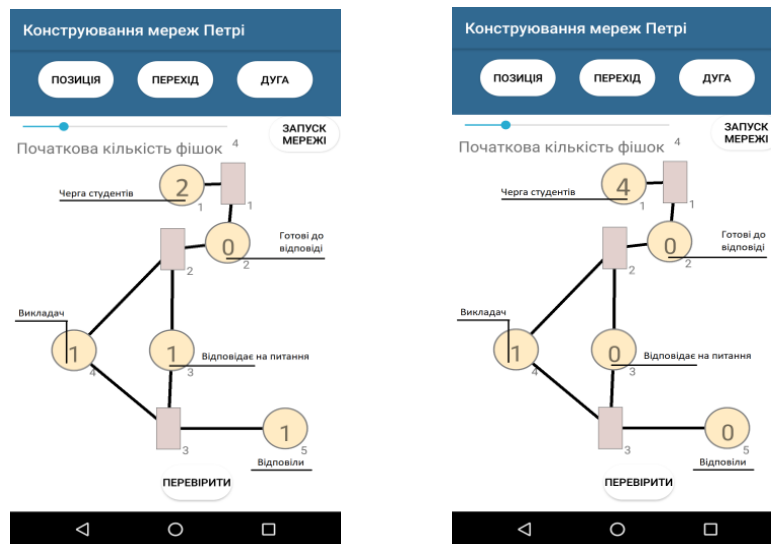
Конструювання мереж Петрі

ПОЗИЦІЯ ПЕРЕХІД ДУГА

ЗАПУСК МЕРЕЖІ

Початкова кількість фішок 4

Черга студентів 2 1

1

0 Готові до відповіді 2

2

Викладач 1 4

1 Відповідає на питання 3

3

1 Відповіли 5

ПЕРЕВІРИТИ

Конструювання мереж Петрі

ПОЗИЦІЯ ПЕРЕХІД ДУГА

ЗАПУСК МЕРЕЖІ

Початкова кількість фішок 4

Черга студентів 4 1

1

0 Готові до відповіді 2

2

Викладач 1 4

0 Відповідає на питання 3

3

0 Відповіли 5

ПЕРЕВІРИТИ